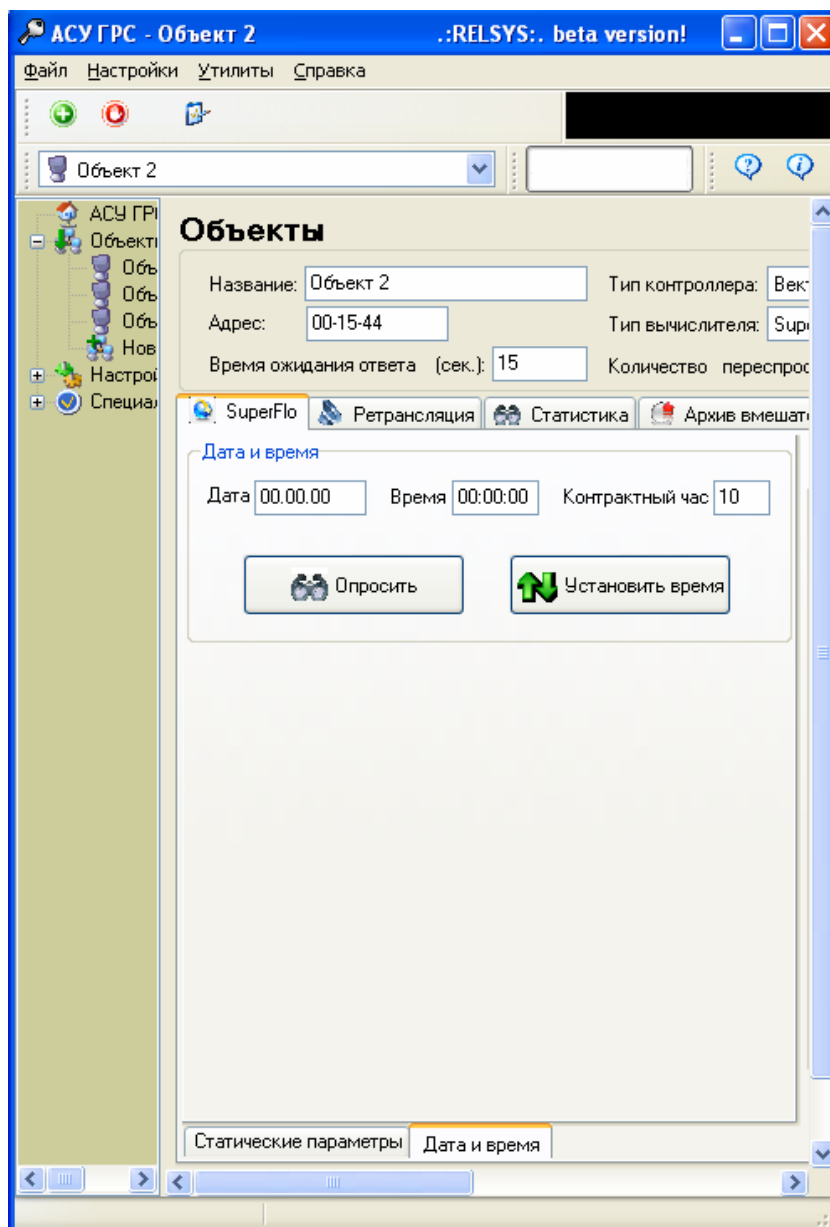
АСУ ГРС - Объект 2 .:RELSYS:. beta version!

Файл Настройки Утилиты Справка

Объект 2

АСУ ГР
Объекты
Объ
Объ
Объ
Нов
Настрой
Специал

Объекты

Название: Объект 2
Тип контроллера: Век
Адрес: 00-15-44
Тип вычислителя: Sup
Время ожидания ответа (сек.): 15
Количество переспрос

SuperFlo Ретрансляция Статистика Архив вмешат

Дата и время
Дата 00.00.00 Время 00:00:00 Контрактный час 10

Опросить
Установить время

Статические параметры
Дата и время